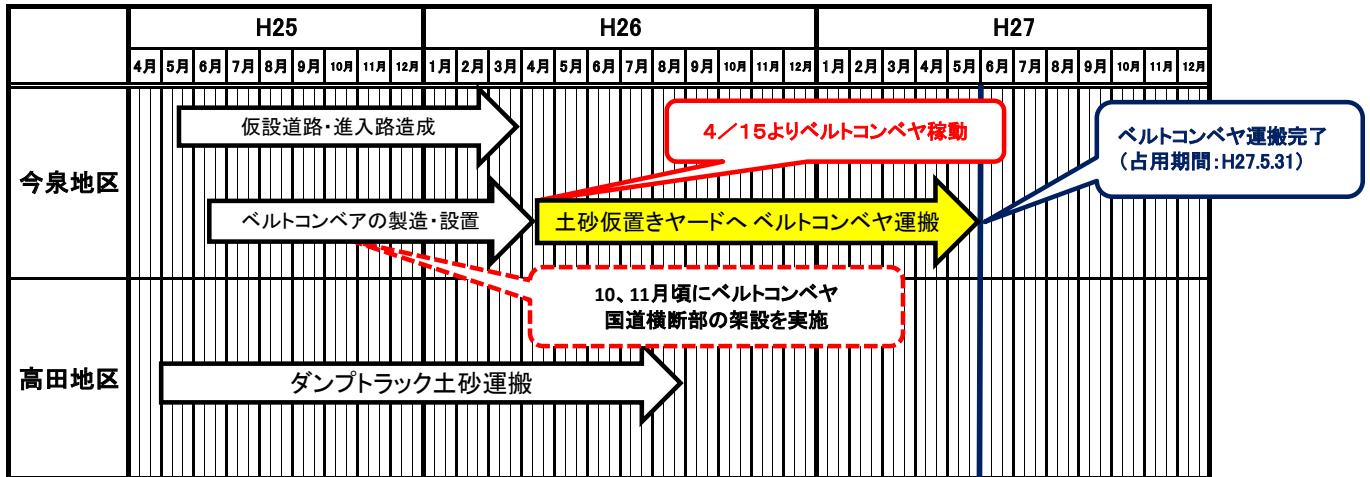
|  | H25 | | | | | | | | | H26 | | | | | | | | | | | | H27 | | | | | | | | | | | |
|---|---|---|---|---|---|---|---|---|---|---|---|---|---|---|---|---|---|---|---|---|---|---|---|---|---|---|---|---|---|---|---|
|  | 4月 | 5月 | 6月 | 7月 | 8月 | 9月 | 10月 | 11月 | 12月 | 1月 | 2月 | 3月 | 4月 | 5月 | 6月 | 7月 | 8月 | 9月 | 10月 | 11月 | 12月 | 1月 | 2月 | 3月 | 4月 | 5月 | 6月 | 7月 | 8月 | 9月 | 10月 | 11月 | 12月 |
| 今泉地区 | | | | | | | | | | | | | | | | | | | | | | | | | | | | | | | | | |
| 高田地区 | | | | | | | | | | | | | | | | | | | | | | | | | | | | | | | | | |

仮設道路・進入路造成

4／15よりベルトコンベヤ稼動

ベルトコンベヤ運搬完了
（占用期間：H27.5.31）

ベルトコンベアの製造・設置

土砂仮置きヤードへ ベルトコンベヤ運搬

10、11月頃にベルトコンベヤ
国道横断部の架設を実施

ダンプトラック土砂運搬